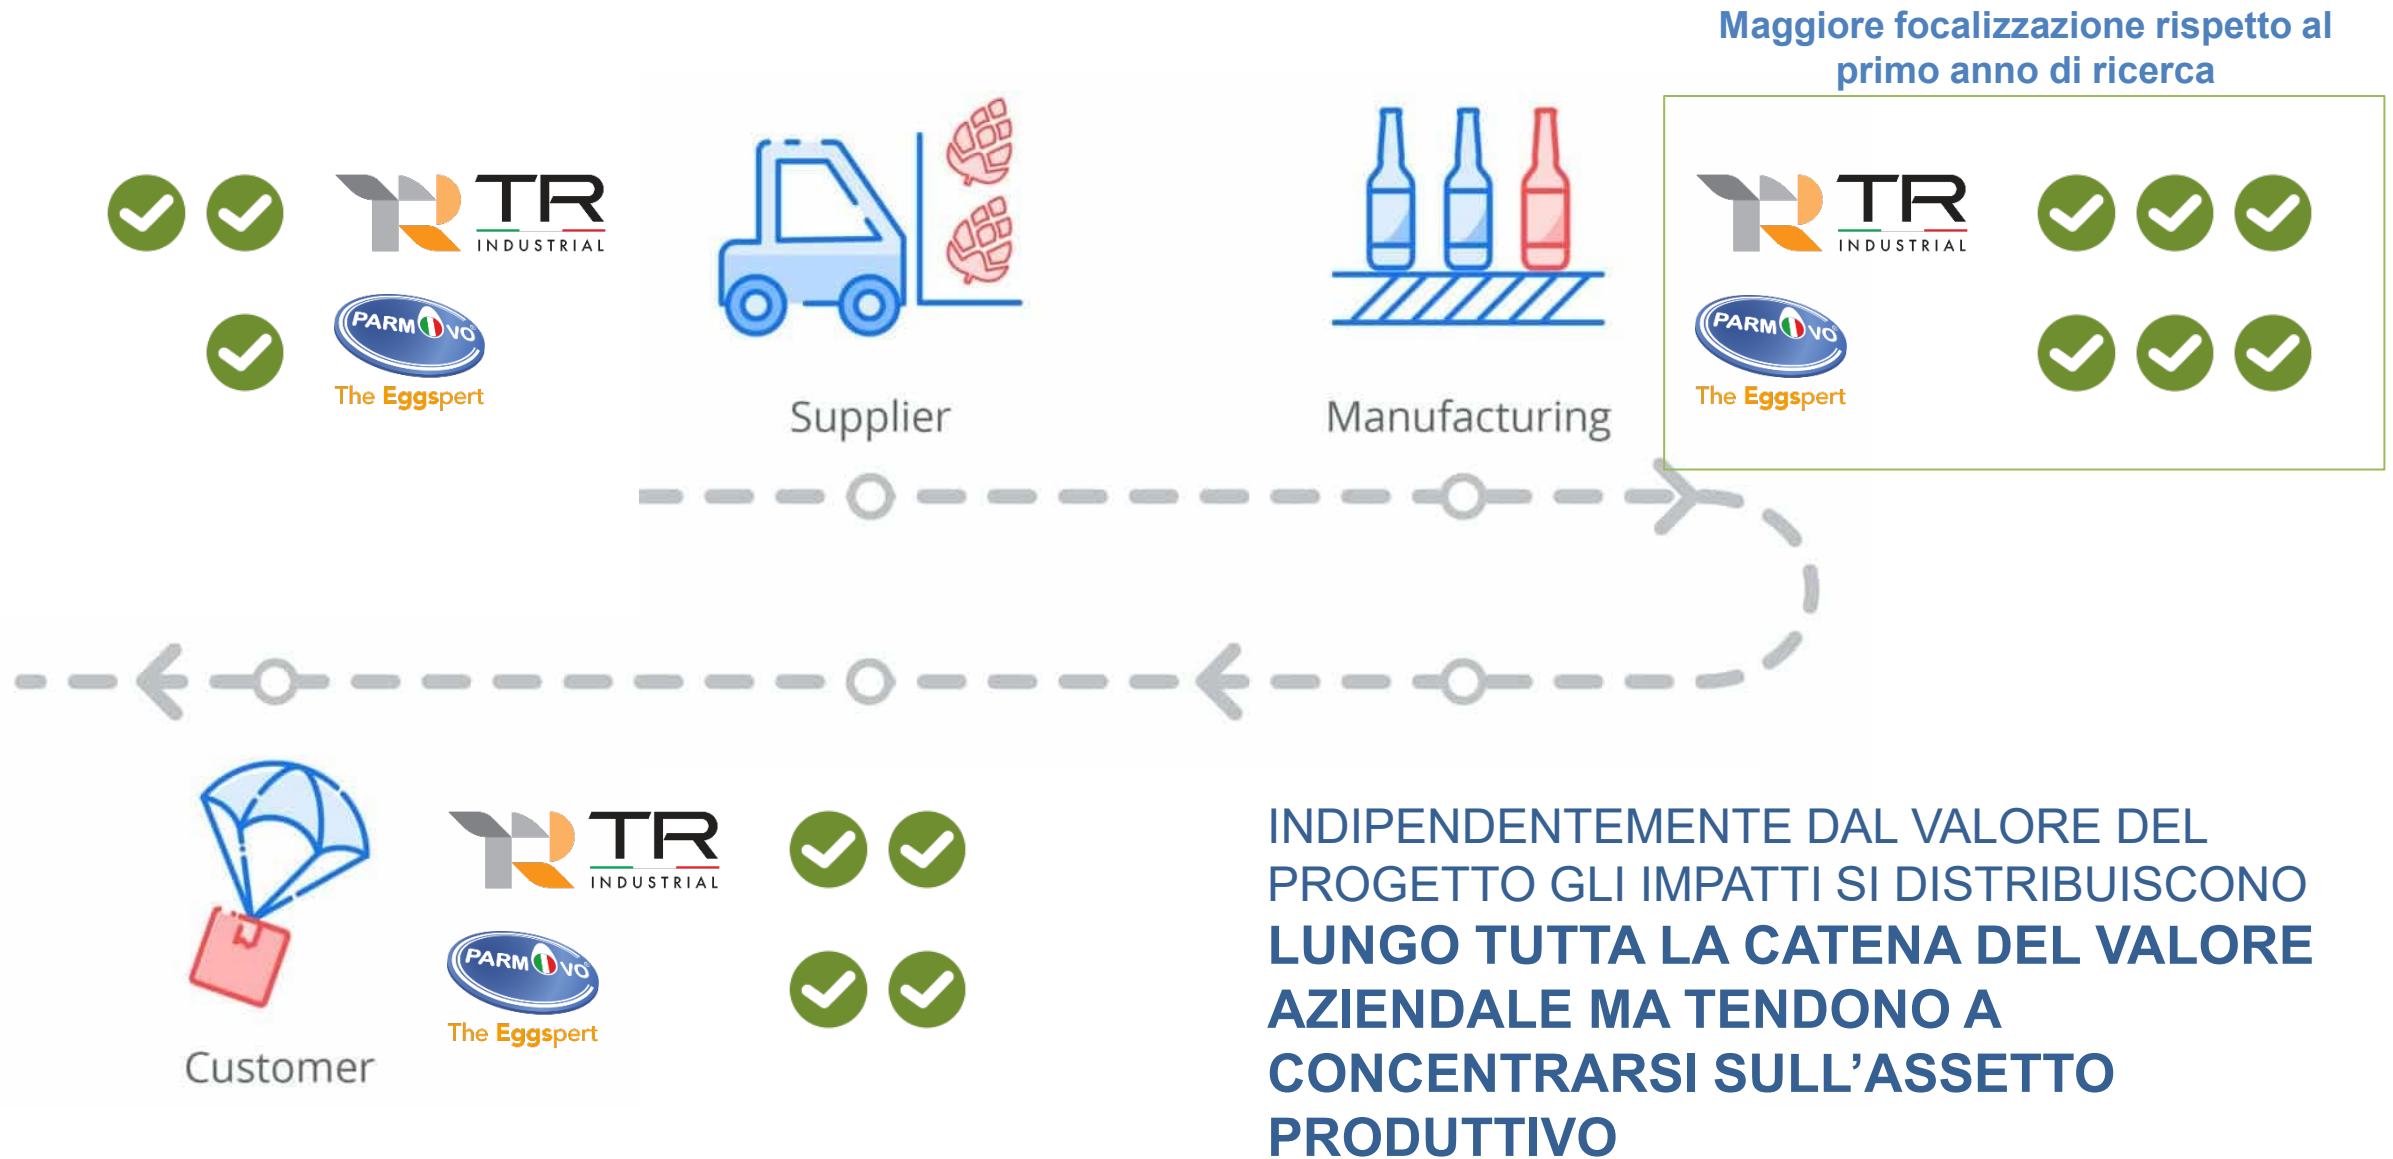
Maggiore focalizzazione rispetto al primo anno di ricerca

TR INDUSTRIAL

PARMOVO The Eggspert

Supplier

Manufacturing

TR INDUSTRIAL

PARMOVO The Eggspert

Customer

TR INDUSTRIAL

PARMOVO The Eggspert

INDIPENDENTEMENTE DAL VALORE DEL PROGETTO GLI IMPATTI SI DISTRIBUISCONO **LUNGO TUTTA LA CATENA DEL VALORE AZIENDALE MA TENDONO A CONCENTRARSI SULL'ASSETTO PRODUTTIVO**